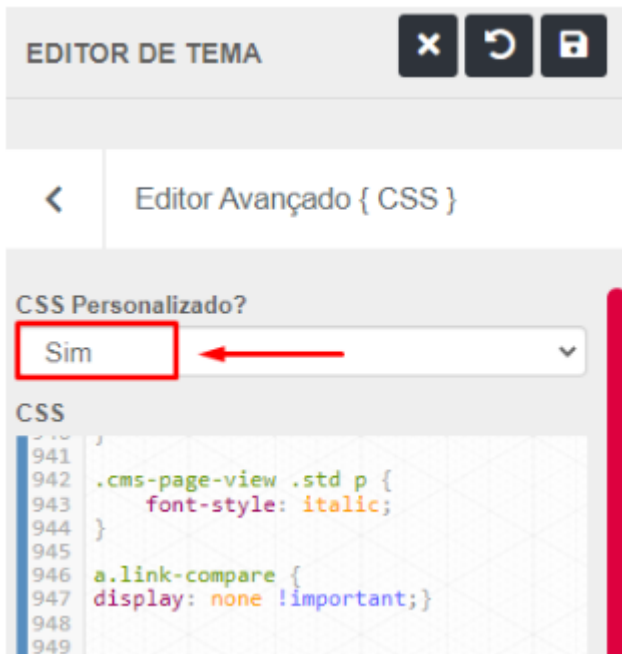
EDITOR DE TEMA

Editor Avançado { CSS }

CSS Personalizado?

Sim

CSS

940 }
941
942 .cms-page-view .std p {
943     font-style: italic;
944 }
945
946 a.link-compare {
947 display: none !important;}
948
949